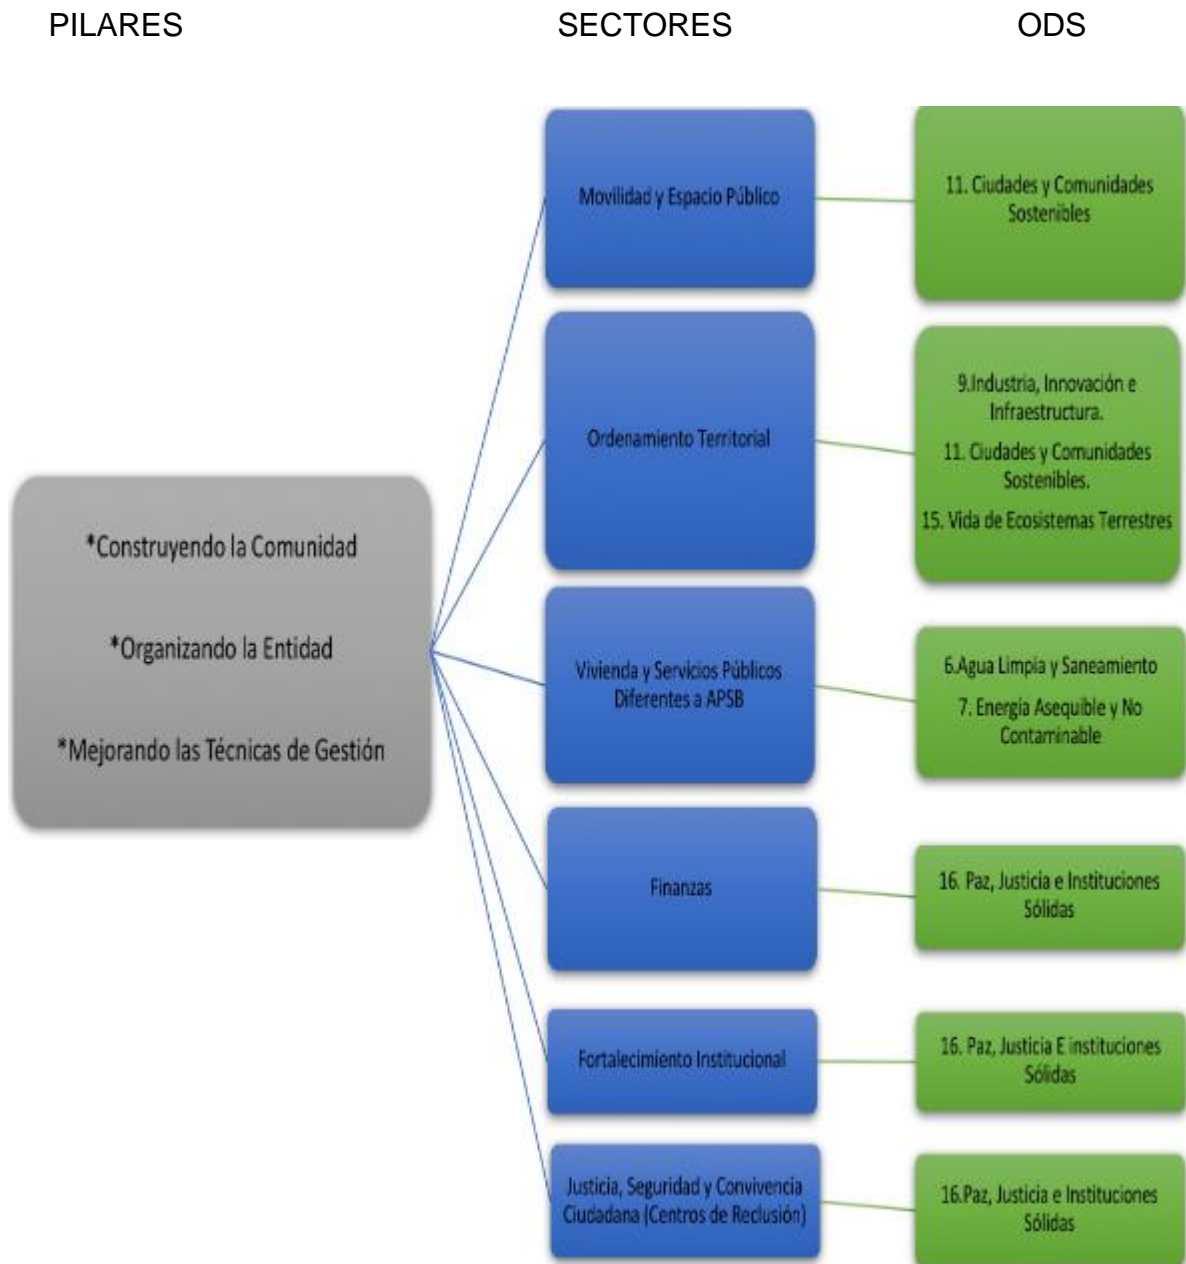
PILARES

SECTORES

ODS

*Construyendo la Comunidad

*Organizando la Entidad

*Mejorando las Técnicas de Gestión

Movilidad y Espacio Público

11. Ciudades y Comunidades Sostenibles

Ordenamiento Territorial

9.Industria, Innovación e Infraestructura.

11. Ciudades y Comunidades Sostenibles.

15. Vida de Ecosistemas Terrestres

Vivienda y Servicios Públicos Diferentes a APSB

6.Agua Limpia y Saneamiento

7. Energía Asequible y No Contaminable

Finanzas

16. Paz, Justicia e Instituciones Sólidas

Fortalecimiento Institucional

16. Paz, Justicia E instituciones Sólidas

Justicia, Seguridad y Convivencia Ciudadana (Centros de Reclusión)

16.Paz, Justicia e Instituciones Sólidas